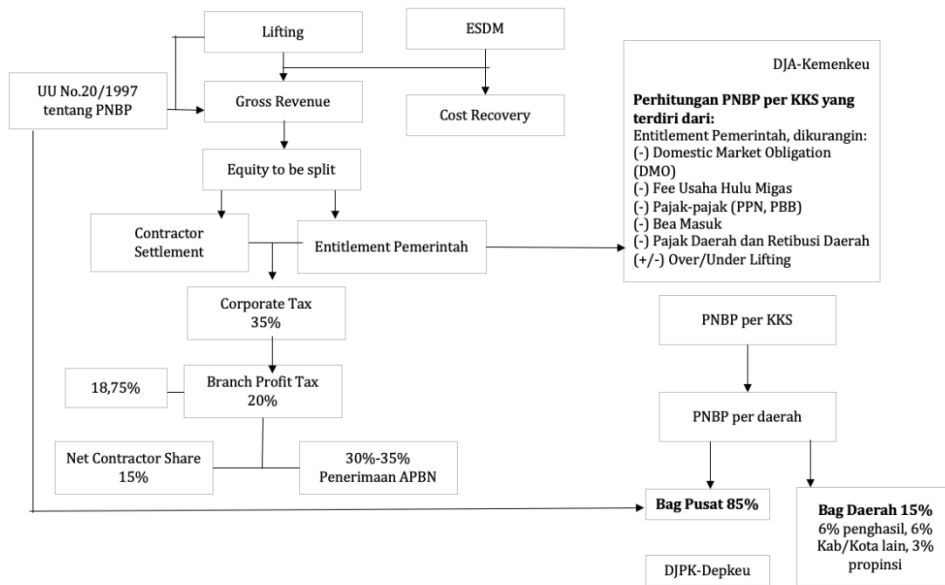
Lifting

ESDM

UU No.20/1997 tentang PNBP

Gross Revenue

Cost Recovery

DJA-Kemenkeu

**Perhitungan PNBP per KKS yang terdiri dari:**
Entitlement Pemerintah, dikurangin:
(-) Domestic Market Obligation (DMO)
(-) Fee Usaha Hulu Migas
(-) Pajak-pajak (PPN, PBB)
(-) Bea Masuk
(-) Pajak Daerah dan Retibusi Daerah
(+/-) Over/Under Lifting

Equity to be split

Contractor Settlement

Entitlement Pemerintah

Corporate Tax 35%

PNBP per KKS

18,75%

Branch Profit Tax 20%

PNBP per daerah

Net Contractor Share 15%

30%-35% Penerimaan APBN

**Bag Pusat 85%**

**Bag Daerah 15%**
6% penghasil, 6% Kab/Kota lain, 3% propinsi

DJPK-Depkeu